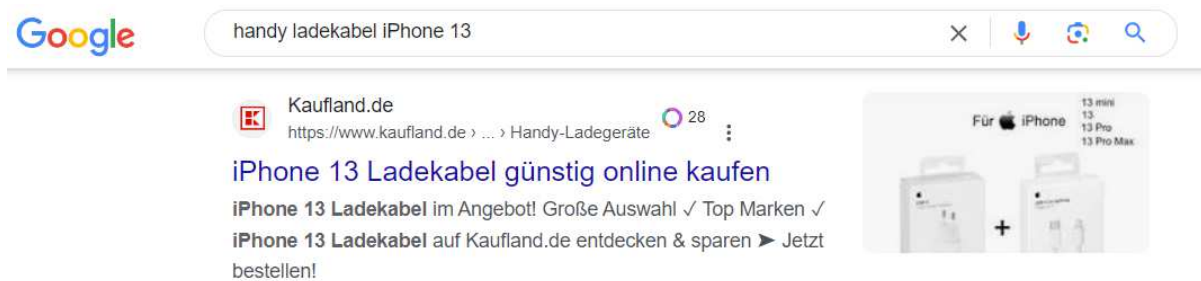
Google

handy ladekabel iPhone 13

Kaufland.de
https://www.kaufland.de › ... › Handy-Ladegeräte
28

iPhone 13 Ladekabel günstig online kaufen

iPhone 13 Ladekabel im Angebot! Große Auswahl ✓ Top Marken ✓ iPhone 13 Ladekabel auf Kaufland.de entdecken & sparen ➤ Jetzt bestellen!

Für iPhone
13 mini
13
13 Pro
13 Pro Max

+